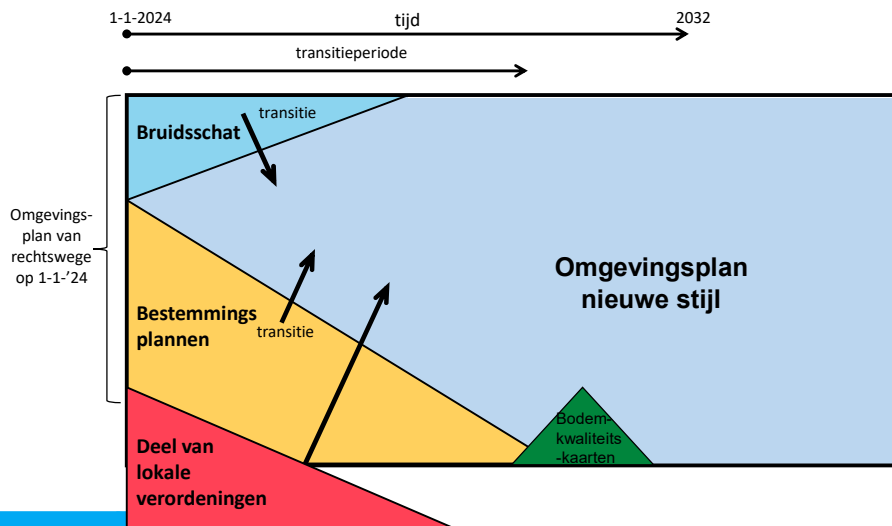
1-1-2024

tijd

2032

transitieperiode

Omgevingsplan van rechtswege op 1-1-'24

Bruidsschat

transitie

Bestemmings plannen

transitie

Omgevingsplan nieuwe stijl

Deel van lokale verordeningen

Bodemkwaliteits-kaarten